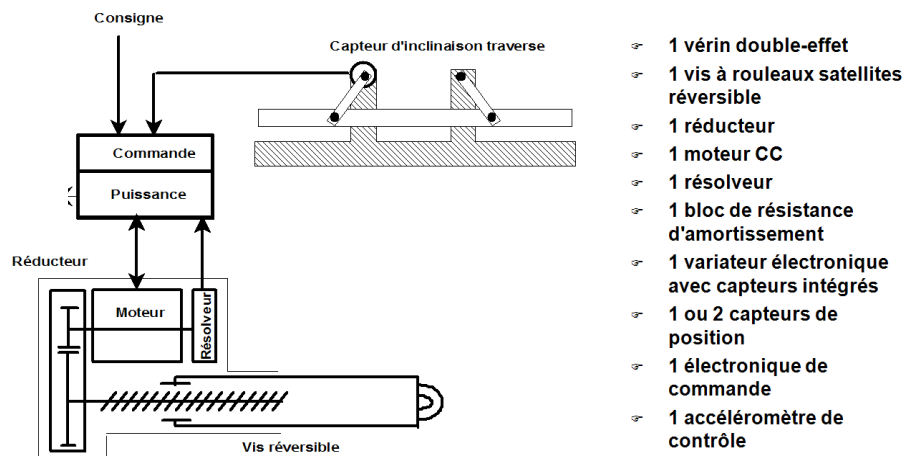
Consigne

Capteur d'inclinaison traverse

Commande

Puissance

Réducteur

Moteur

Résolveur

Vis réversible

- 1 vérin double-effet
- 1 vis à rouleaux satellites réversible
- 1 réducteur
- 1 moteur CC
- 1 résolveur
- 1 bloc de résistance d'amortissement
- 1 variateur électronique avec capteurs intégrés
- 1 ou 2 capteurs de position
- 1 électronique de commande
- 1 accéléromètre de contrôle